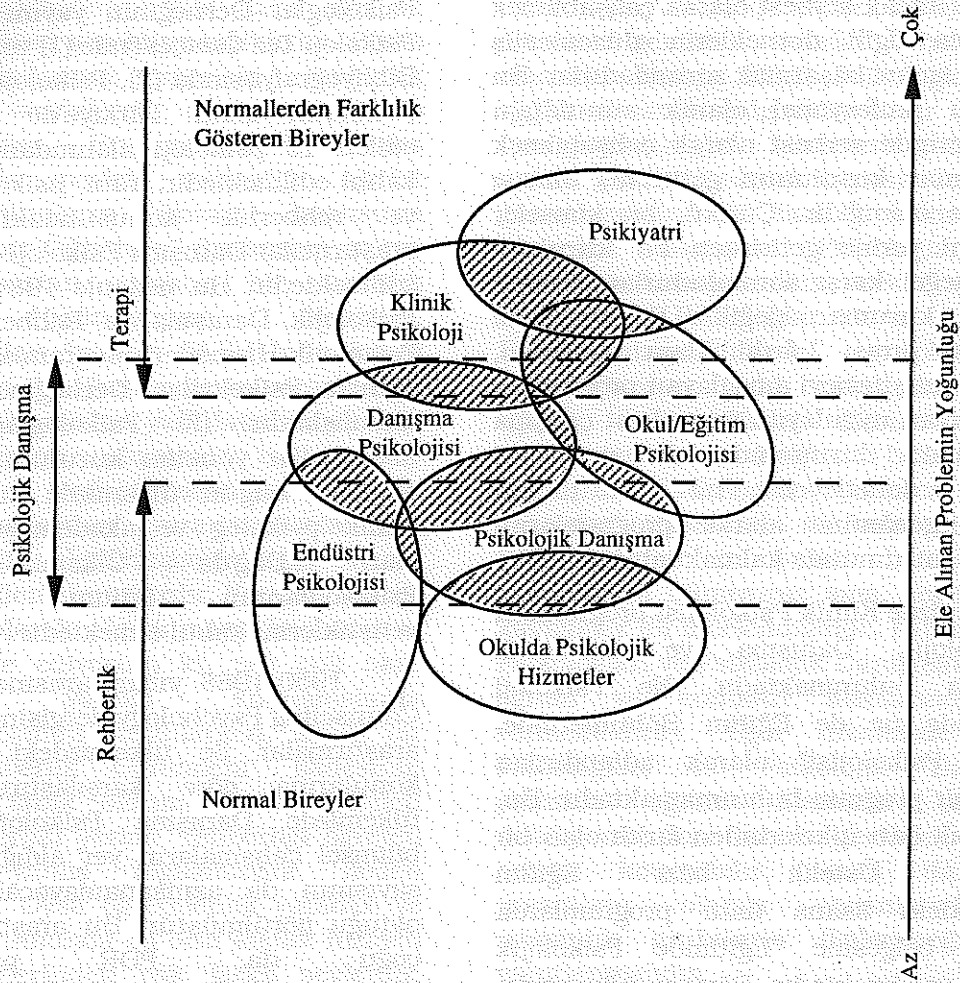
Normallerden Farklılık Gösteren Bireyler

Çok

Psikiyatri

Terapi

Klinik Psikoloji

Psikolojik Danışma

Danışma Psikolojisi

Okul/Eğitim Psikolojisi

Ele Alınan Problemin Yoğunluğu

Endüstri Psikolojisi

Psikolojik Danışma

Okulda Psikolojik Hizmetler

Rehberlik

Normal Bireyler

Az